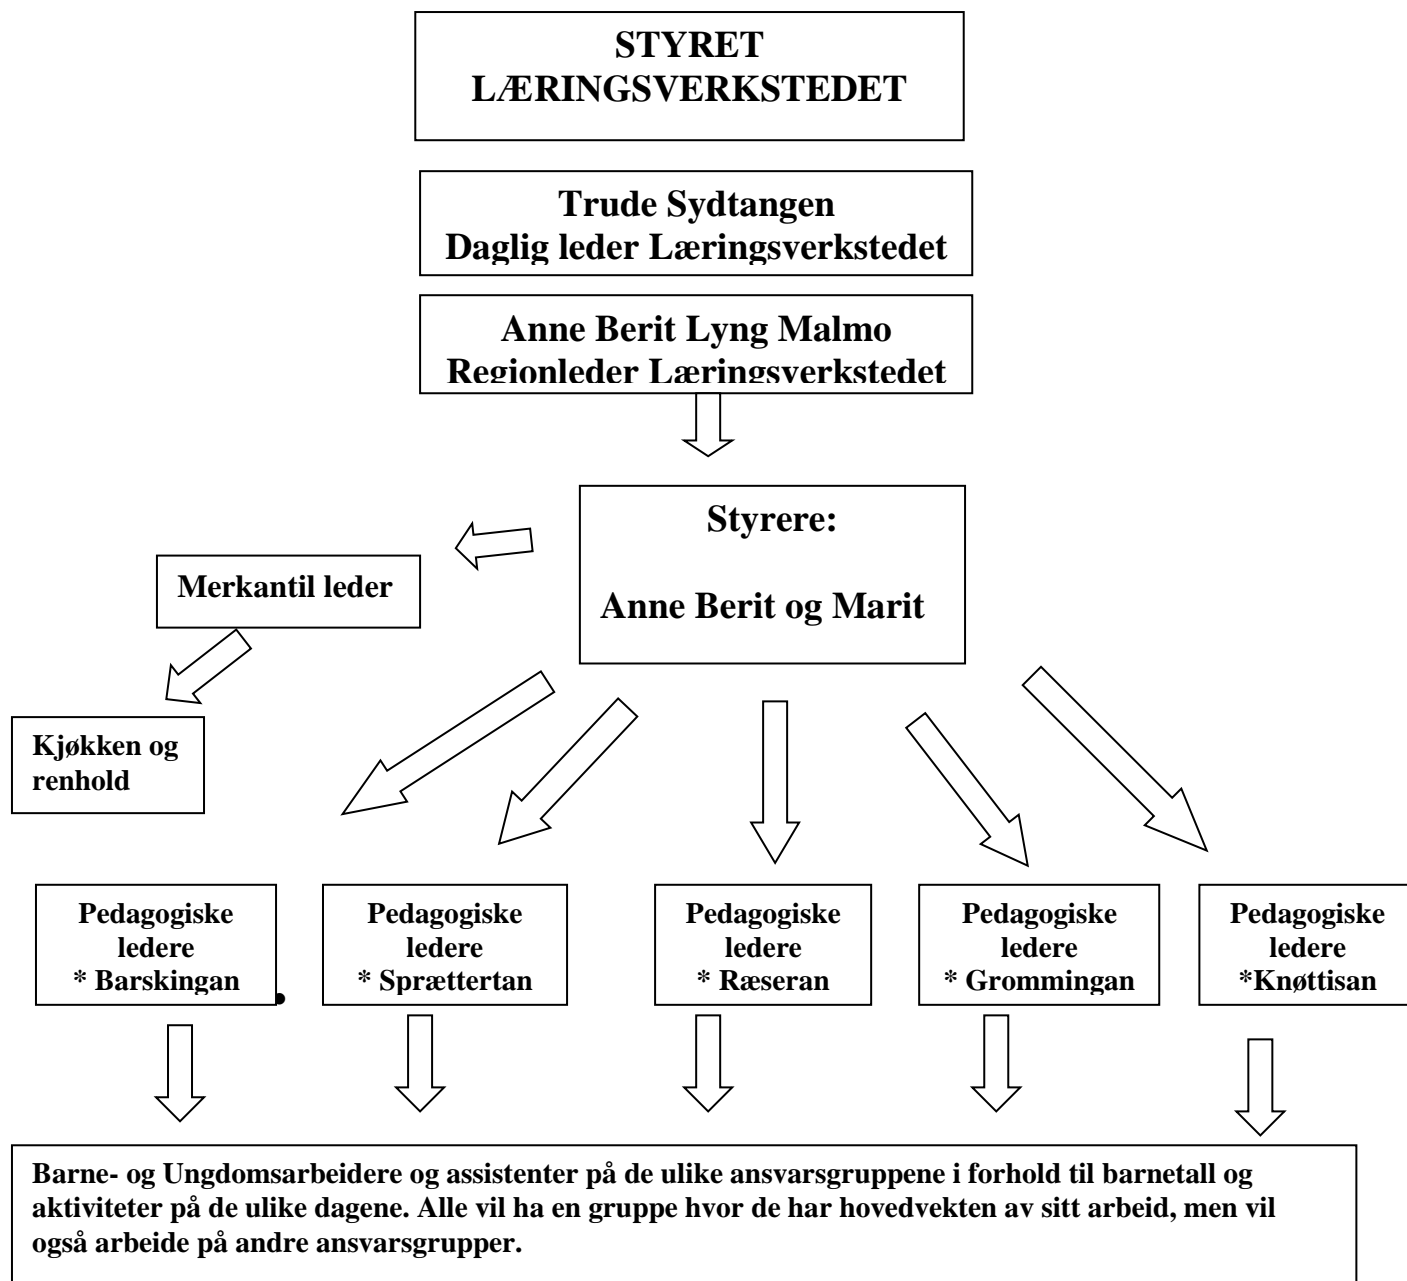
STYRET
LÆRINGSVERKSTEDET

Trude Sydtangen
Daglig leder Læringsverkstedet

Anne Berit Lyng Malmo
Regionleder Læringsverkstedet

Styrere:

Anne Berit og Marit

Merkantil leder

Kjøkken og renhold

Pedagogiske ledere
* Barskingan

Pedagogiske ledere
* Sprættertan

Pedagogiske ledere
* Ræseran

Pedagogiske ledere
* Grommingan

Pedagogiske ledere
*Knøttisan

Barne- og Ungdomsarbeidere og assistenter på de ulike ansvarsgruppene i forhold til barnetall og aktiviteter på de ulike dagene. Alle vil ha en gruppe hvor de har hovedvekten av sitt arbeid, men vil også arbeide på andre ansvarsgrupper.